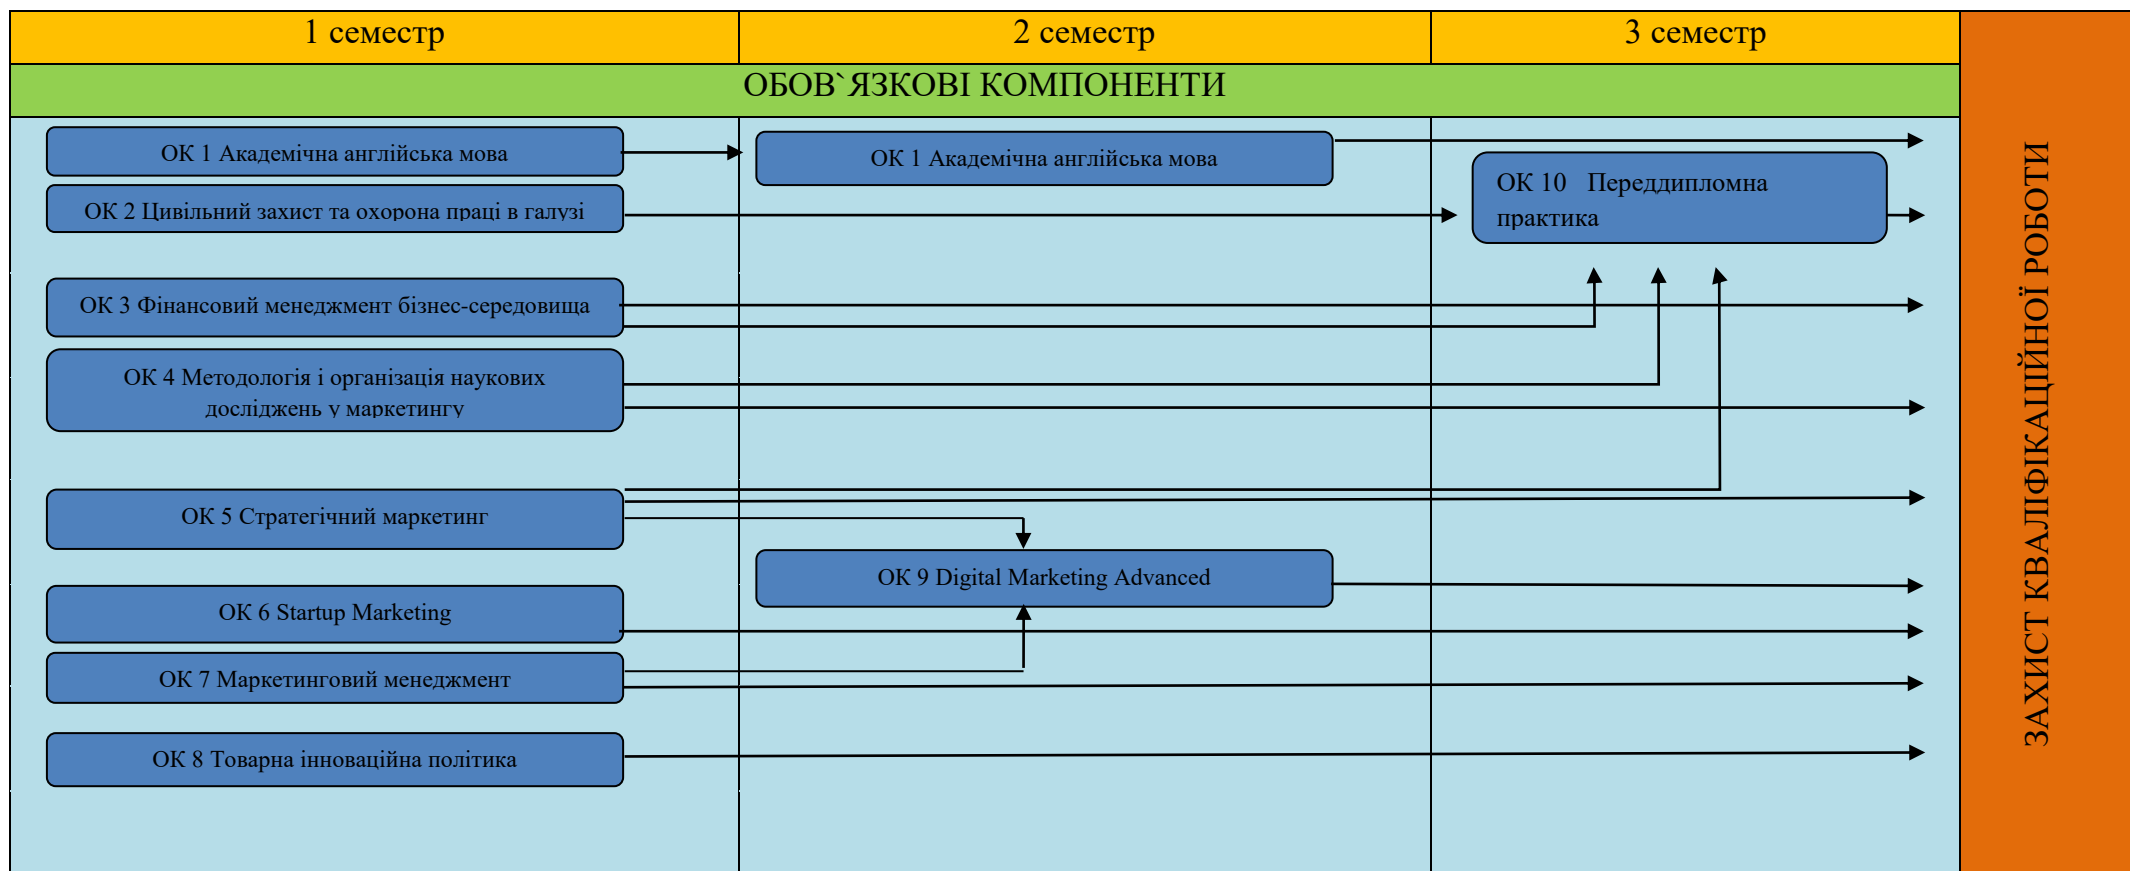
1 семестр

2 семестр

3 семестр

ОБОВ`ЯЗКОВІ КОМПОНЕНТИ

ОК 1 Академічна англійська мова

ОК 2 Цивільний захист та охорона праці в галузі

ОК 3 Фінансовий менеджмент бізнес-середовища

ОК 4 Методологія і організація наукових досліджень у маркетингу

ОК 5 Стратегічний маркетинг

ОК 6 Startup Marketing

ОК 7 Маркетинговий менеджмент

ОК 8 Товарна інноваційна політика

ОК 1 Академічна англійська мова

ОК 9 Digital Marketing Advanced

ОК 10 Переддипломна практика

ЗАХИСТ КВАЛІФІКАЦІЙНОЇ РОБОТИ